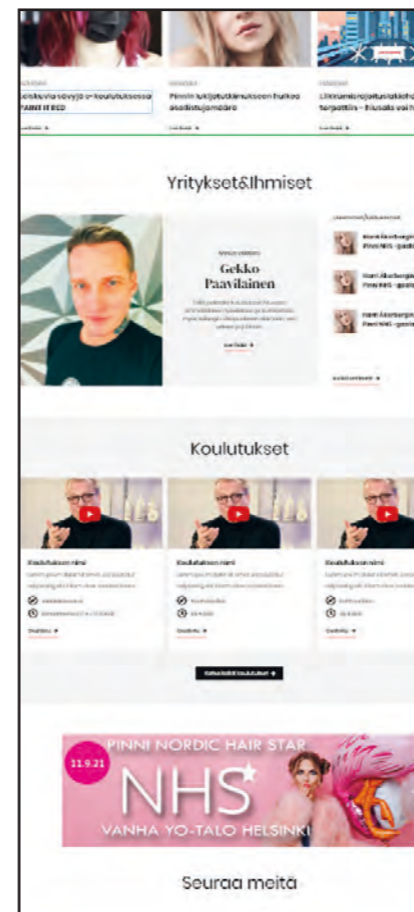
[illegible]
...kuvia sävyjä ... koulutuksessa PAINT IT RED
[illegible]

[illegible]
Pinnin tukijatutkimukseen hurjaa osallistujamäärä
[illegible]

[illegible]
Liikunnanrajoituslaki... terpattiin – Rinsala vai h...
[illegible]

Yritykset&Ihmiset

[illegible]
Gekko Paavilainen
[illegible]
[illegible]

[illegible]
Harri Åkerberg... Pinni NHS -gaala...
Harri Åkerberg... Pinni NHS -gaala...
Harri Åkerberg... Pinni NHS -gaala...
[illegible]

Koulutukset

Koulutuksen nimi
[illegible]
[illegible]
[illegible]
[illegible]

Koulutuksen nimi
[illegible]
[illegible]
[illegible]
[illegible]

Koulutuksen nimi
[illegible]
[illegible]
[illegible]
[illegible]

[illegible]

11.9.21
PINNI NORDIC HAIR STAR
NHS
VANHA YO-TALO HELSINKI

Seuraa meitä